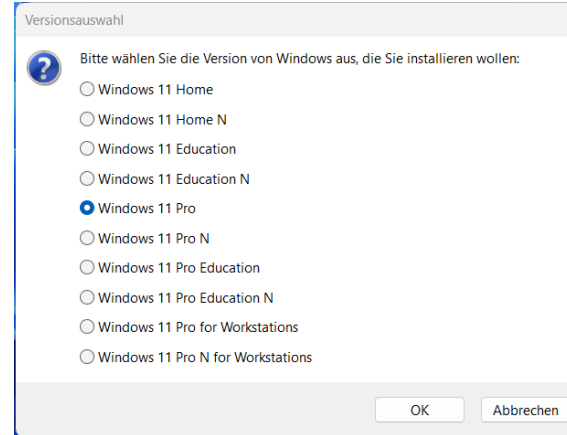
Versionsauswahl

Bitte wählen Sie die Version von Windows aus, die Sie installieren wollen:

Windows 11 Home
Windows 11 Home N
Windows 11 Education
Windows 11 Education N
Windows 11 Pro
Windows 11 Pro N
Windows 11 Pro Education
Windows 11 Pro Education N
Windows 11 Pro for Workstations
Windows 11 Pro N for Workstations

OK
Abbrechen